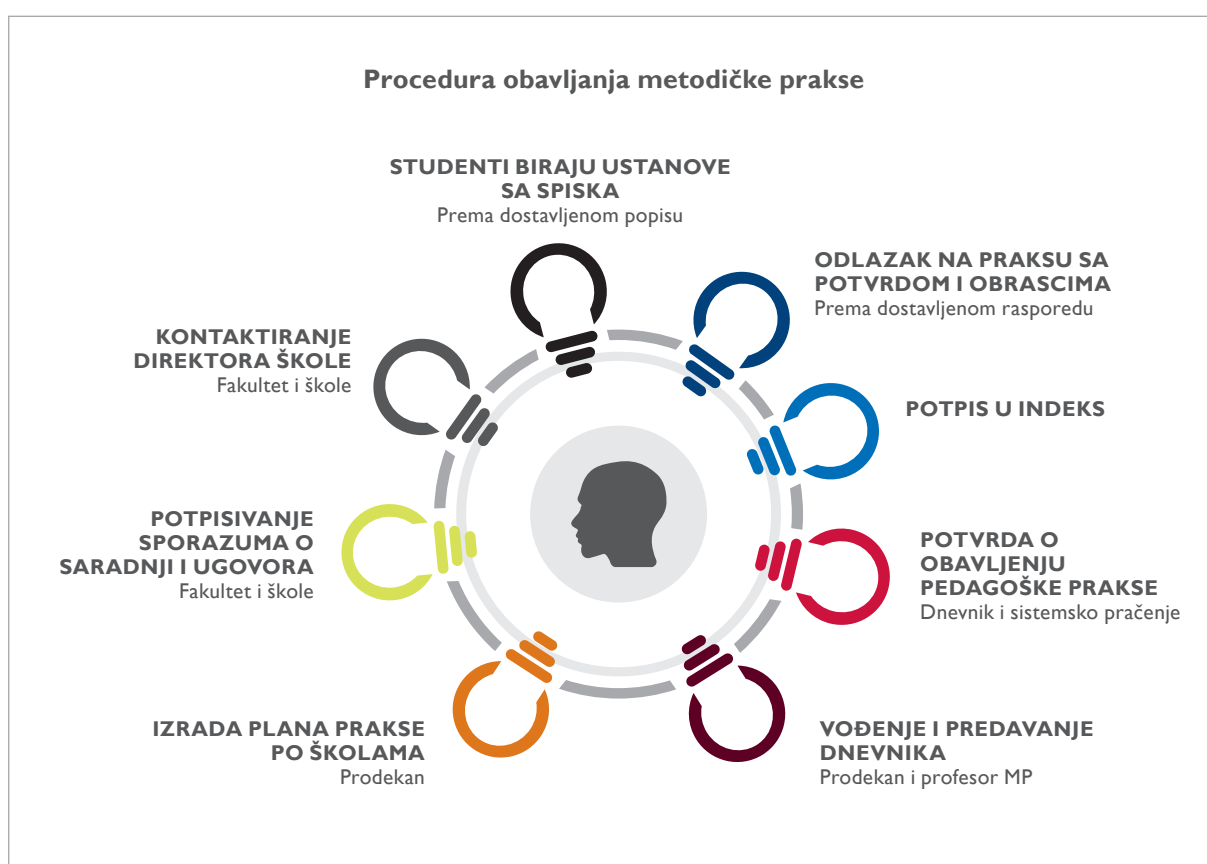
Procedura obavljanja metodičke prakse

STUDENTI BIRAJU USTANOVE SA SPISKA
Prema dostavljenom popisu

ODLAZAK NA PRAKSU SA POTVRDOM I OBRASCIMA
Prema dostavljenom rasporedu

POTPIS U INDEKS

POTVRDA O OBAVLJENJU PEDAGOŠKE PRAKSE
Dnevnik i sistemsko praćenje

VOĐENJE I PREDAVANJE DNEVNIKA
Prodekan i profesor MP

IZRADA PLANA PRAKSE PO ŠKOLAMA
Prodekan

POTPISIVANJE SPORAZUMA O SARADNJI I UGOVORA
Fakultet i škole

KONTAKTIRANJE DIREKTORA ŠKOLE
Fakultet i škole